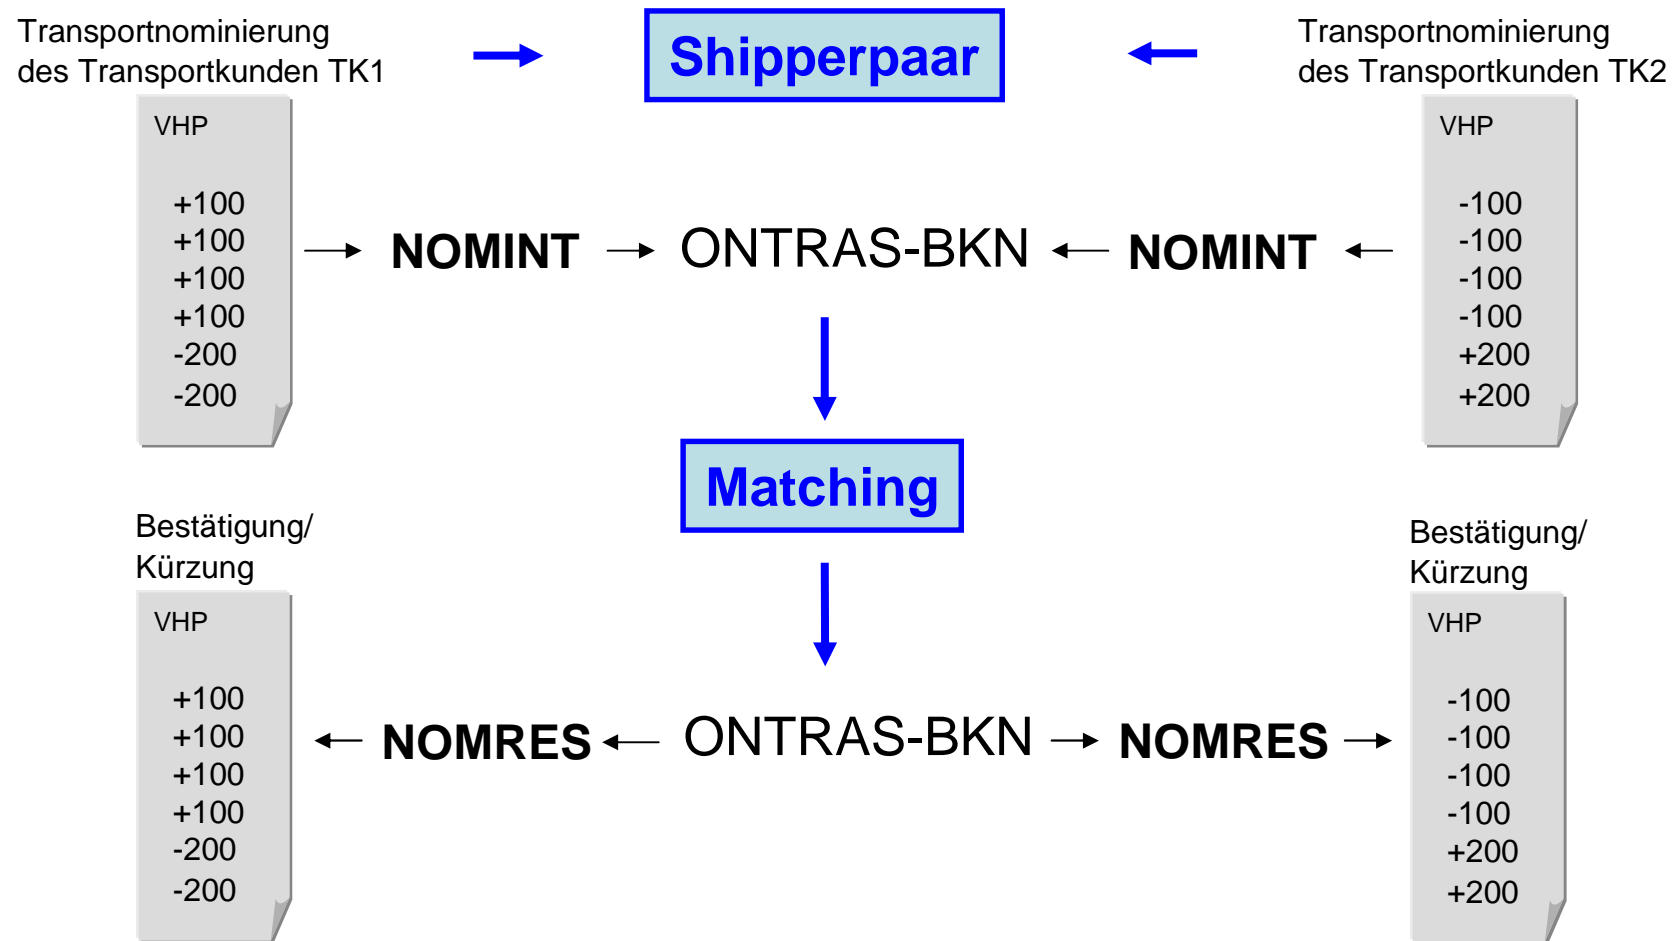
Transportnominierung des Transportkunden TK1

Shipperpaar

Transportnominierung des Transportkunden TK2

VHP

+100
+100
+100
+100
-200
-200

NOMINT

ONTRAS-BKN

NOMINT

VHP

-100
-100
-100
-100
+200
+200

Matching

Bestätigung/ Kürzung

VHP

+100
+100
+100
+100
-200
-200

NOMRES

ONTRAS-BKN

NOMRES

Bestätigung/ Kürzung

VHP

-100
-100
-100
-100
+200
+200